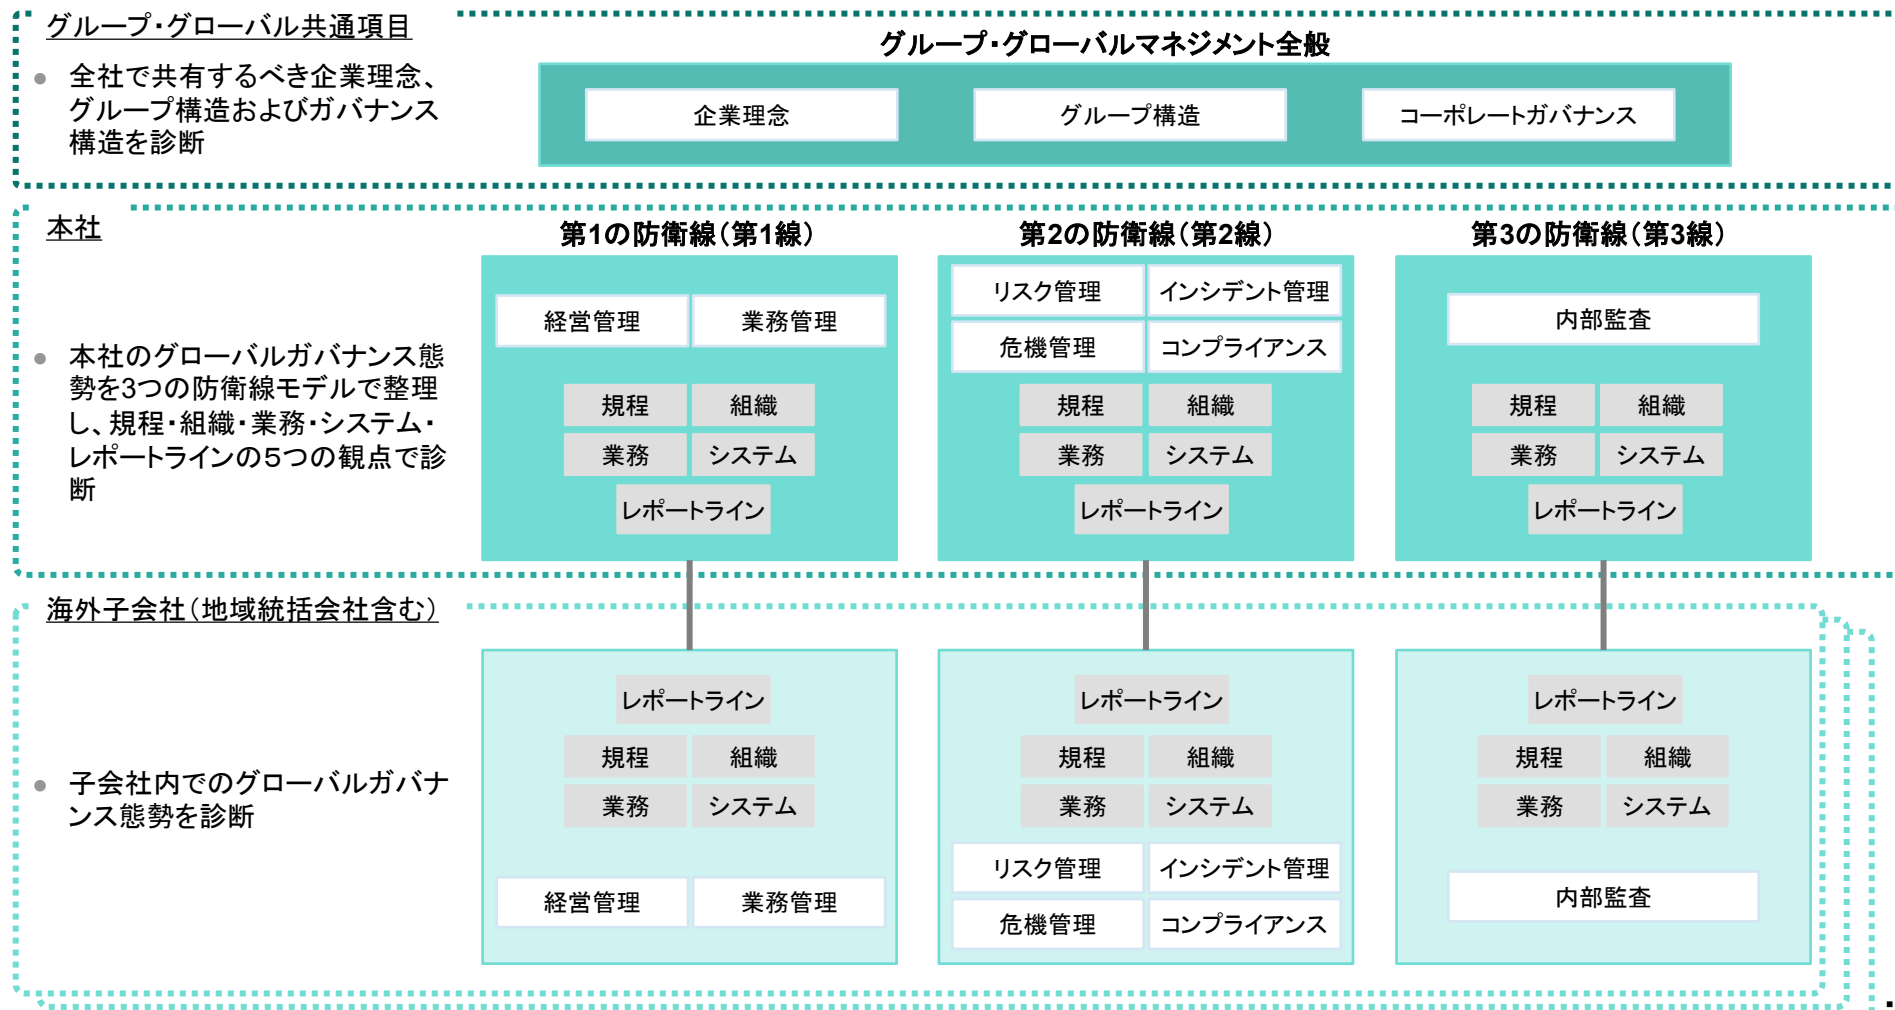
グループ・グローバル共通項目

● 全社で共有するべき企業理念、グループ構造およびガバナンス構造を診断

グループ・グローバルマネジメント全般

企業理念

グループ構造

コーポレートガバナンス

本社

● 本社のグローバルガバナンス態勢を3つの防衛線モデルで整理し、規程・組織・業務・システム・レポートラインの5つの観点で診断

第1の防衛線（第1線）

経営管理

業務管理

規程

組織

業務

システム

レポートライン

第2の防衛線（第2線）

リスク管理

インシデント管理

危機管理

コンプライアンス

規程

組織

業務

システム

レポートライン

第3の防衛線（第3線）

内部監査

規程

組織

業務

システム

レポートライン

海外子会社（地域統括会社含む）

● 子会社内でのグローバルガバナンス態勢を診断

レポートライン

規程

組織

業務

システム

経営管理

業務管理

レポートライン

規程

組織

業務

システム

リスク管理

インシデント管理

危機管理

コンプライアンス

レポートライン

規程

組織

業務

システム

内部監査